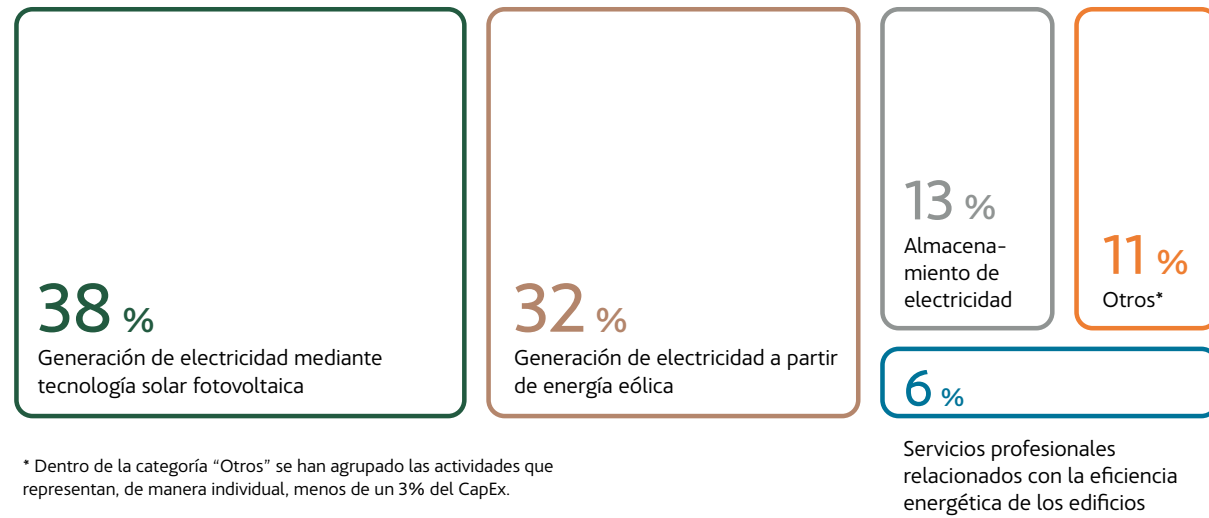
38 %
Generación de electricidad mediante tecnología solar fotovoltaica

32 %
Generación de electricidad a partir de energía eólica

13 %
Almacenamiento de electricidad

11 %
Otros*

6 %
Servicios profesionales relacionados con la eficiencia energética de los edificios

* Dentro de la categoría “Otros” se han agrupado las actividades que representan, de manera individual, menos de un 3% del CapEx.